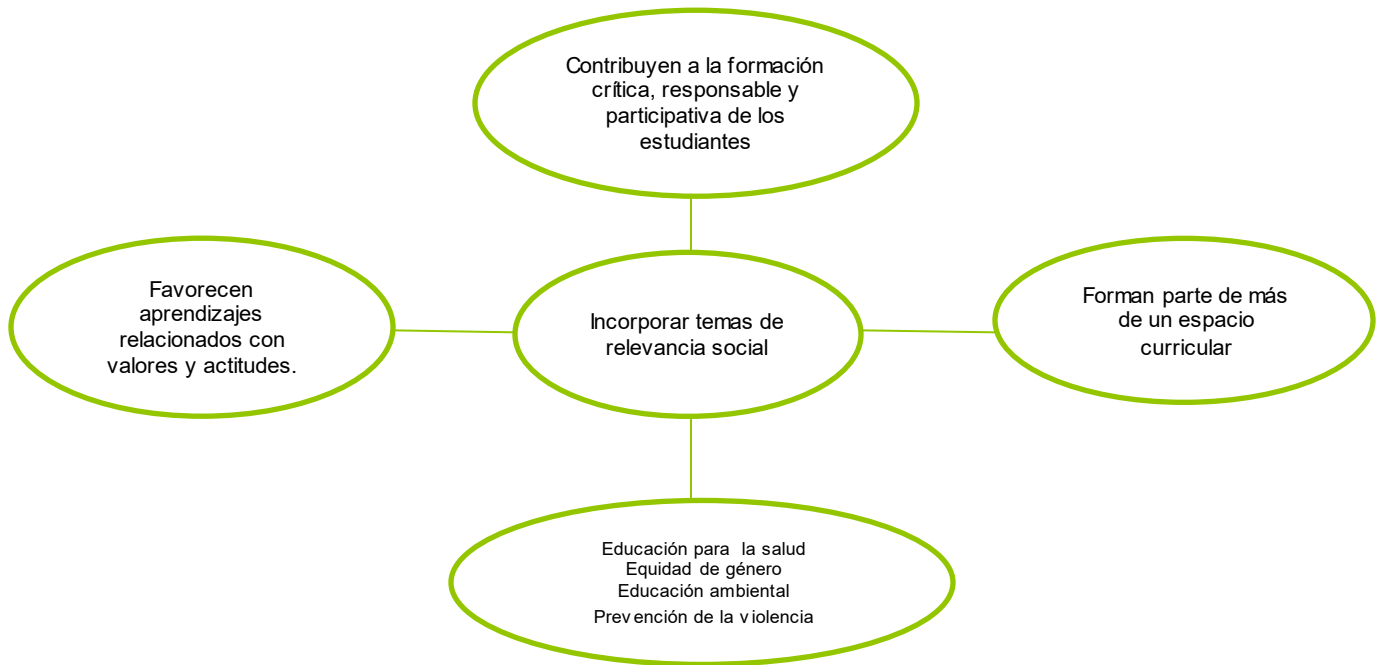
Contribuyen a la formación crítica, responsable y participativa de los estudiantes

Favorecen aprendizajes relacionados con valores y actitudes.

Incorporar temas de relevancia social

Forman parte de más de un espacio curricular

Educación para la salud
Equidad de género
Educación ambiental
Prevención de la violencia